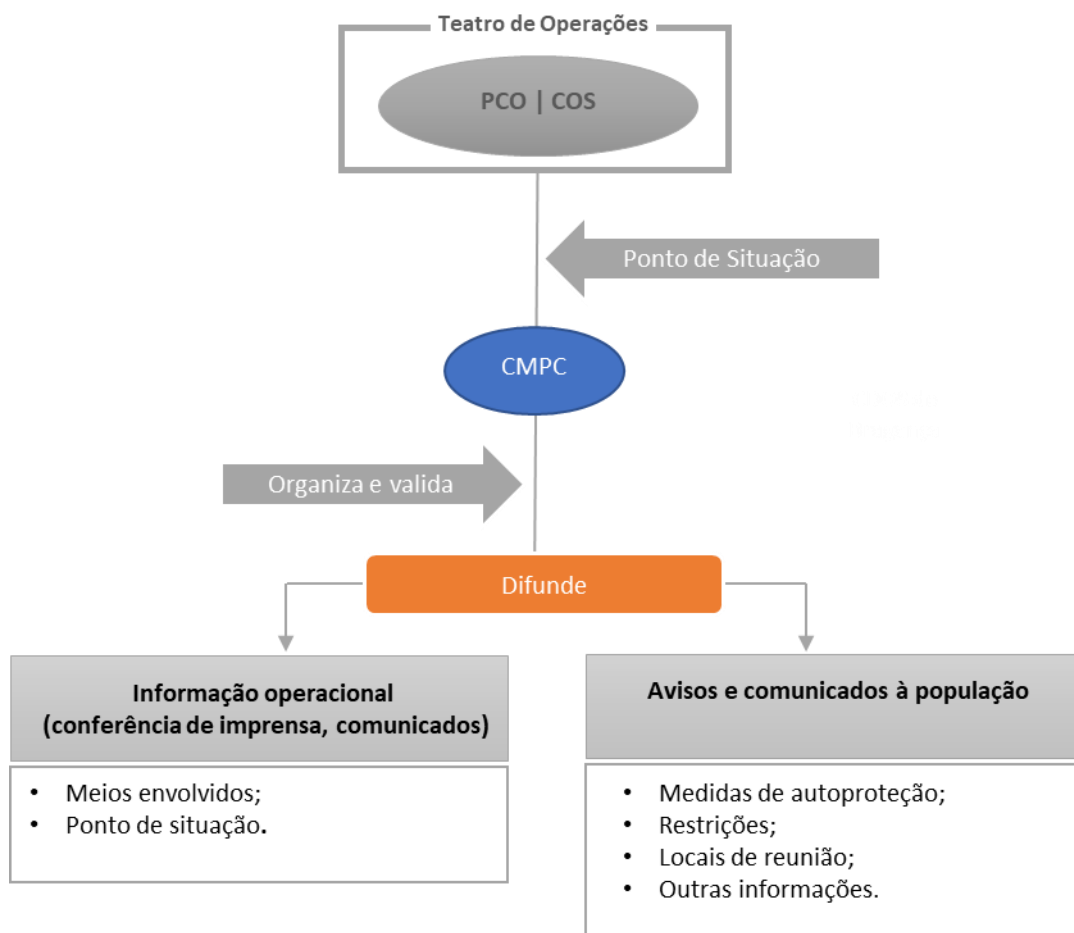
Teatro de Operações

PCO | COS

Ponto de Situação

CMPC

Organiza e valida

Difunde

Informação operacional (conferência de imprensa, comunicados)

- Meios envolvidos;
- Ponto de situação.

Avisos e comunicados à população

- Medidas de autoproteção;
- Restrições;
- Locais de reunião;
- Outras informações.